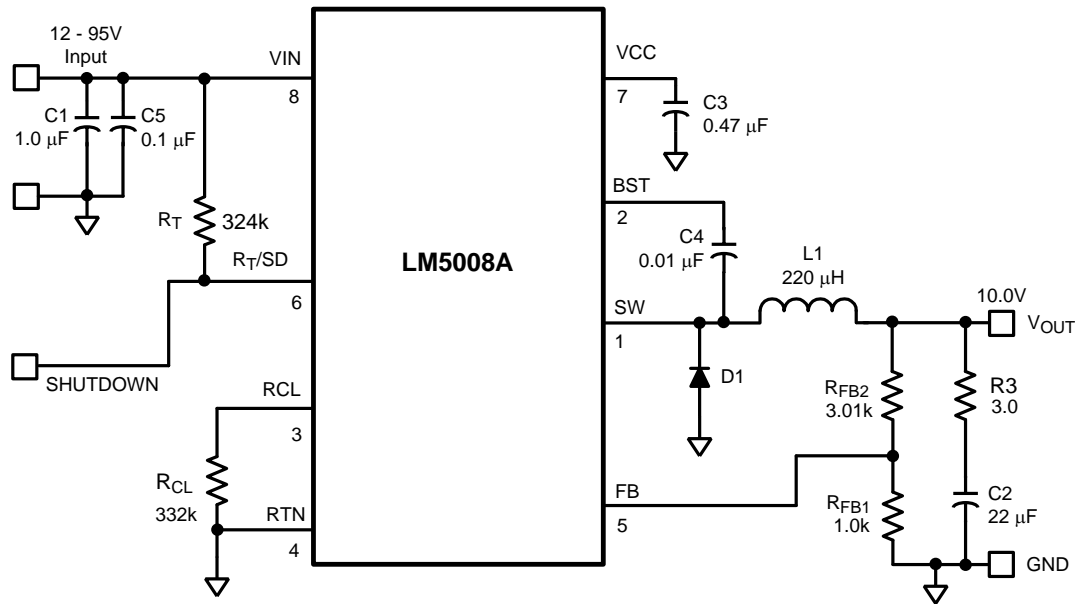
12 - 95V
Input

C1
1.0 µF

C5
0.1 µF

VIN
8

$R_T$
324k

$R_T$/SD
6

SHUTDOWN

RCL
3

$R_{CL}$
332k

RTN
4

LM5008A

VCC
7

C3
0.47 µF

BST
2

C4
0.01 µF

L1
220 µH

SW
1

D1

10.0V

$V_{OUT}$

$R_{FB2}$
3.01k

R3
3.0

FB
5

$R_{FB1}$
1.0k

C2
22 µF

GND